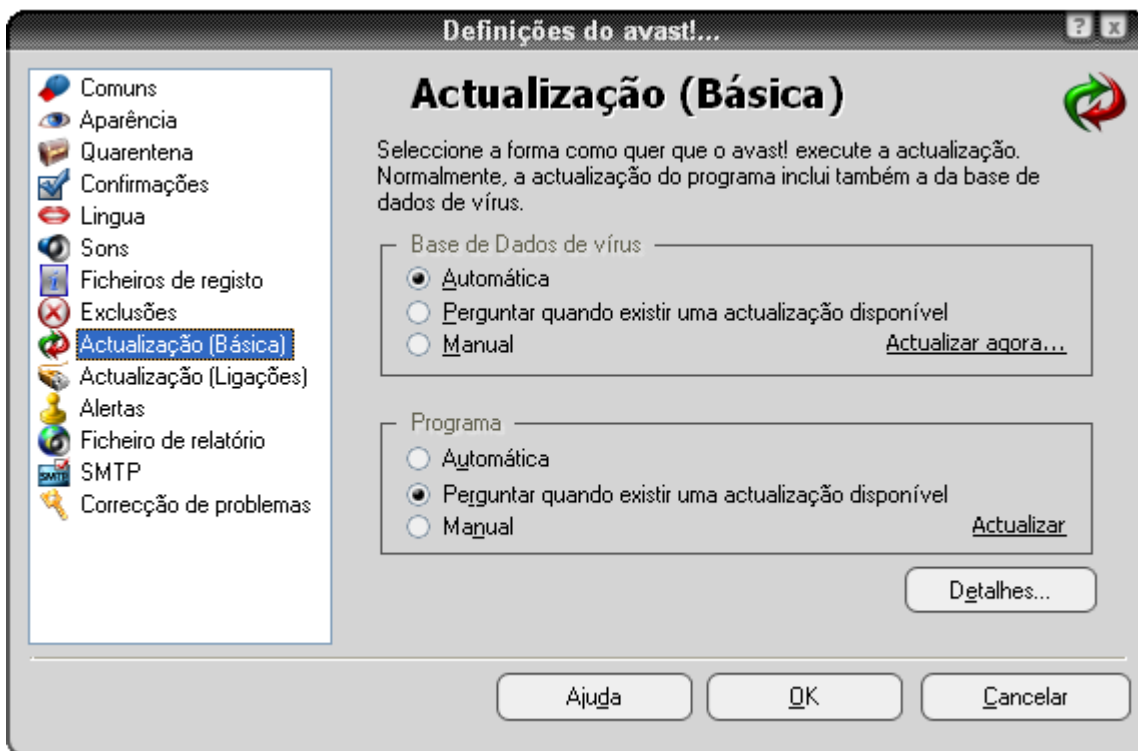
Definições do avast!...

? x

Comuns
Aparência
Quarentena
Confirmações
Lingua
Sons
Ficheiros de registo
Exclusões
Actualização (Básica)
Actualização (Ligações)
Alertas
Ficheiro de relatório
SMTP
Correcção de problemas

Actualização (Básica)

Seleccione a forma como quer que o avast! execute a actualização. Normalmente, a actualização do programa inclui também a da base de dados de vírus.

Base de Dados de vírus
Automática
Perguntar quando existir uma actualização disponível
Manual
Actualizar agora...

Programa
Automática
Perguntar quando existir uma actualização disponível
Manual
Actualizar

Detalhes...

Ajuda
OK
Cancelar